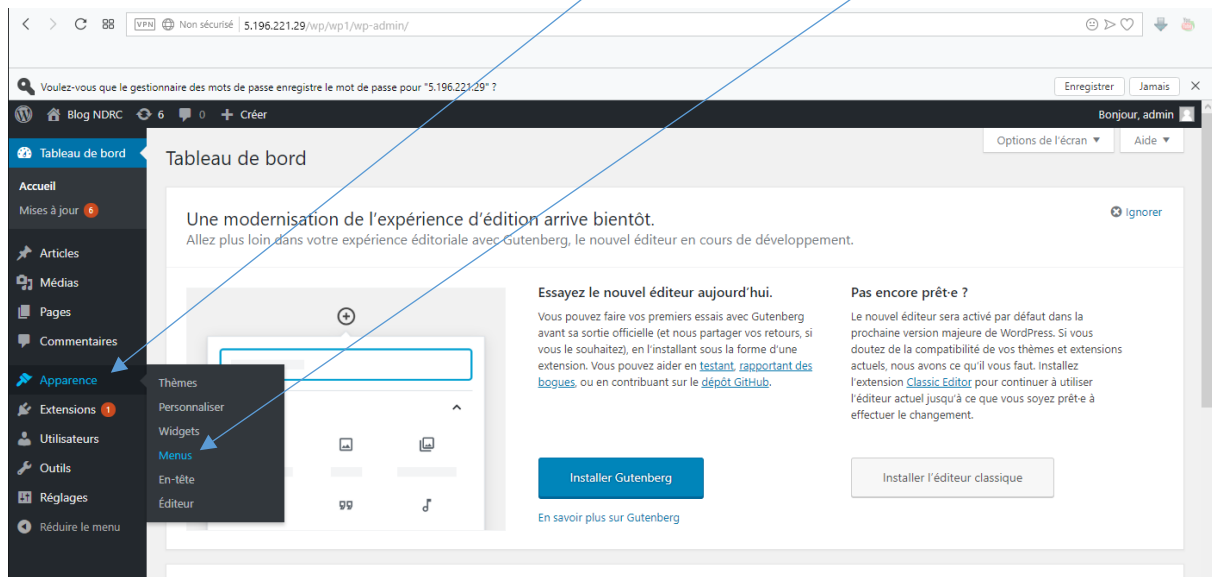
VPN Non sécurisé 5.196.221.29/wp/wp1/wp-admin/

Voulez-vous que le gestionnaire des mots de passe enregistre le mot de passe pour "5.196.221.29" ?

Enregistrer Jamais

Blog NDRC 6 0 Créer

Bonjour, admin

Tableau de bord

Accueil

Mises à jour 6

Articles

Médias

Pages

Commentaires

Apparence

Extensions 1

Utilisateurs

Outils

Réglages

Réduire le menu

Thèmes

Personnaliser

Widgets

Menus

En-tête

Éditeur

Options de l'écran ▼ Aide ▼

Tableau de bord

Une modernisation de l'expérience d'édition arrive bientôt.

Allez plus loin dans votre expérience éditoriale avec Gutenberg, le nouvel éditeur en cours de développement.

Ignorer

Essayez le nouvel éditeur aujourd'hui.

Vous pouvez faire vos premiers essais avec Gutenberg avant sa sortie officielle (et nous partager vos retours, si vous le souhaitez), en l'installant sous la forme d'une extension. Vous pouvez aider en testant, rapportant des bogues, ou en contribuant sur le dépôt GitHub.

Installer Gutenberg

En savoir plus sur Gutenberg

Pas encore prêt·e ?

Le nouvel éditeur sera activé par défaut dans la prochaine version majeure de WordPress. Si vous doutez de la compatibilité de vos thèmes et extensions actuels, nous avons ce qu'il vous faut. Installez l'extension Classic Editor pour continuer à utiliser l'éditeur actuel jusqu'à ce que vous soyez prêt·e à effectuer le changement.

Installer l'éditeur classique